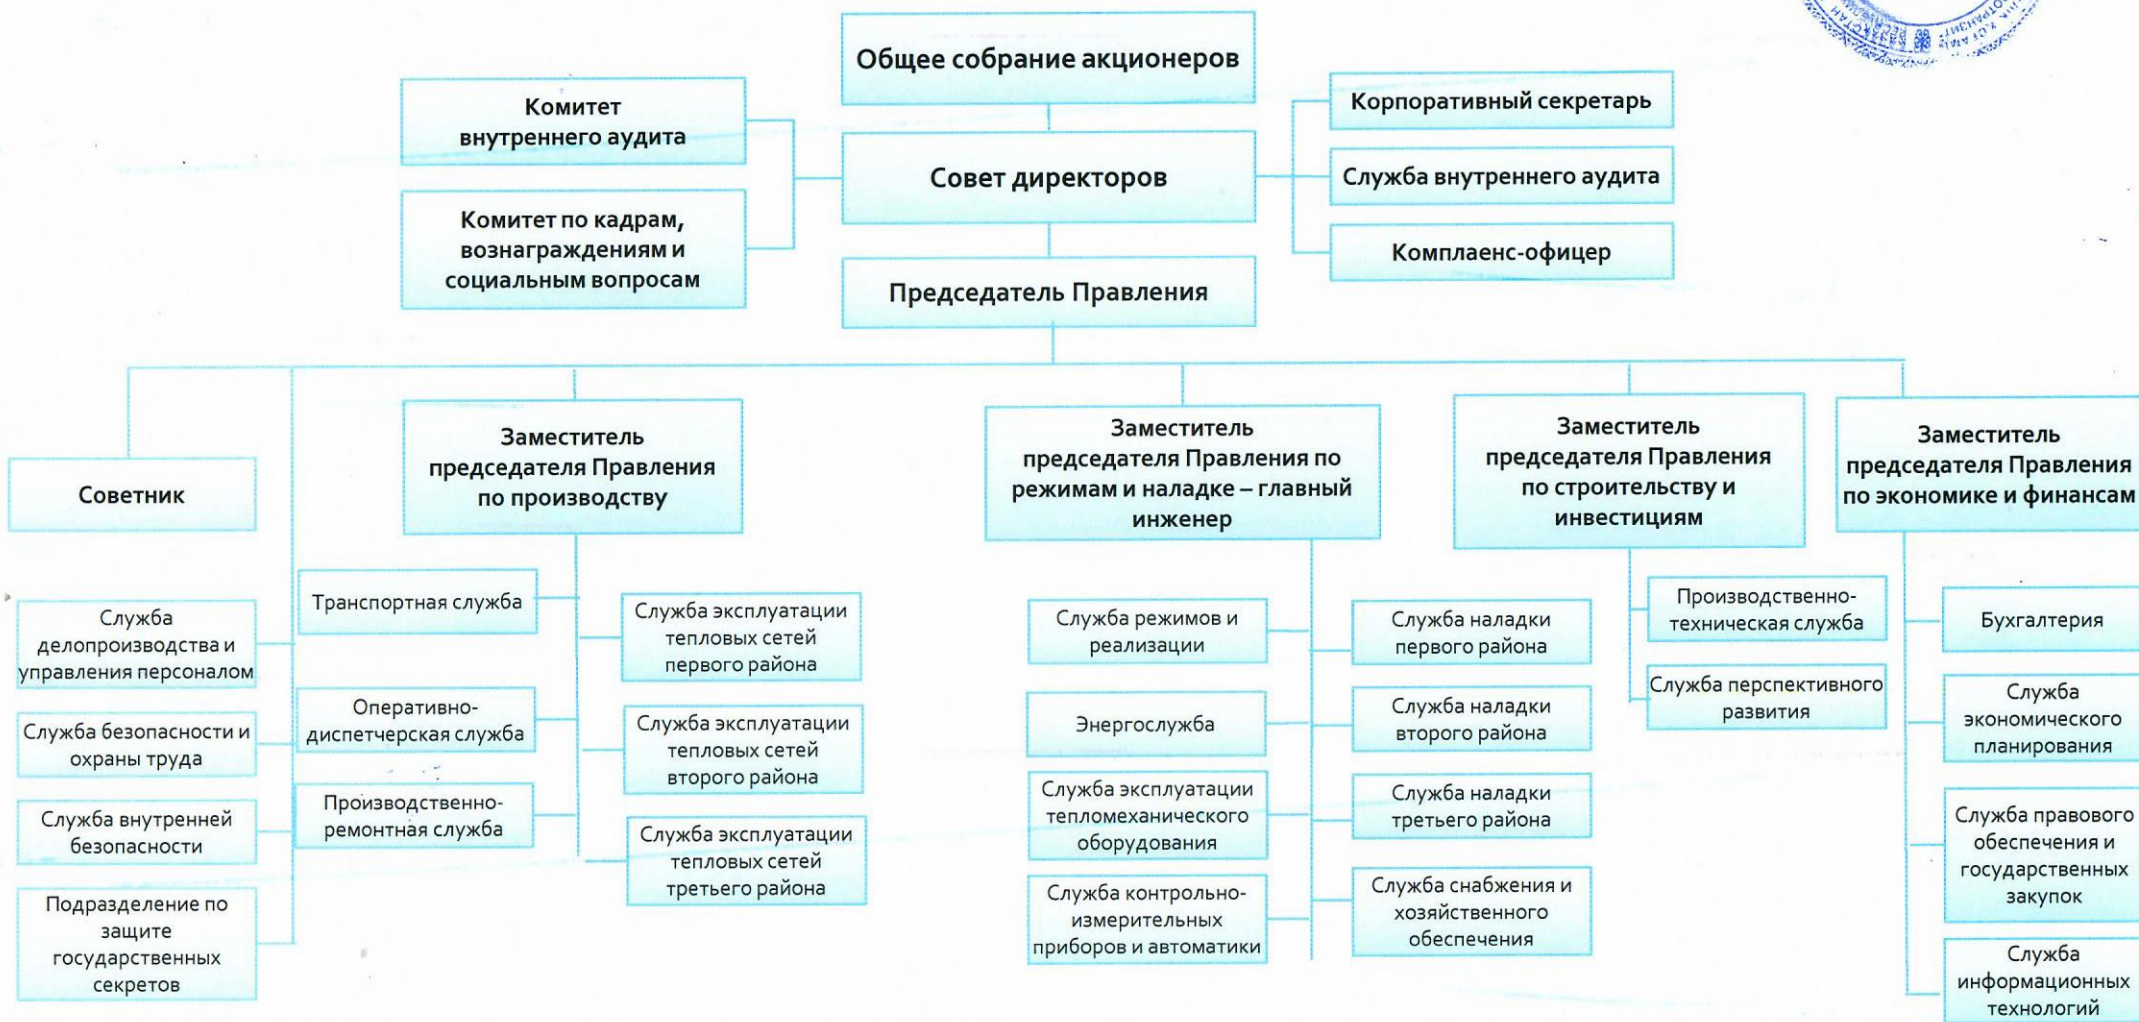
Общее собрание акционеров

Комитет внутреннего аудита

Комитет по кадрам, вознаграждениям и социальным вопросам

Совет директоров

Корпоративный секретарь

Служба внутреннего аудита

Комплаенс-офицер

Председатель Правления

Советник

Заместитель председателя Правления по производству

Заместитель председателя Правления по режимам и наладке – главный инженер

Заместитель председателя Правления по строительству и инвестициям

Заместитель председателя Правления по экономике и финансам

Служба делопроизводства и управления персоналом

Служба безопасности и охраны труда

Служба внутренней безопасности

Подразделение по защите государственных секретов

Транспортная служба

Оперативно-диспетчерская служба

Производственно-ремонтная служба

Служба эксплуатации тепловых сетей первого района

Служба эксплуатации тепловых сетей второго района

Служба эксплуатации тепловых сетей третьего района

Служба режимов и реализации

Энергослужба

Служба эксплуатации тепломеханического оборудования

Служба контрольно-измерительных приборов и автоматики

Служба наладки первого района

Служба наладки второго района

Служба наладки третьего района

Служба снабжения и хозяйственного обеспечения

Производственно-техническая служба

Служба перспективного развития

Бухгалтерия

Служба экономического планирования

Служба правового обеспечения и государственных закупок

Служба информационных технологий